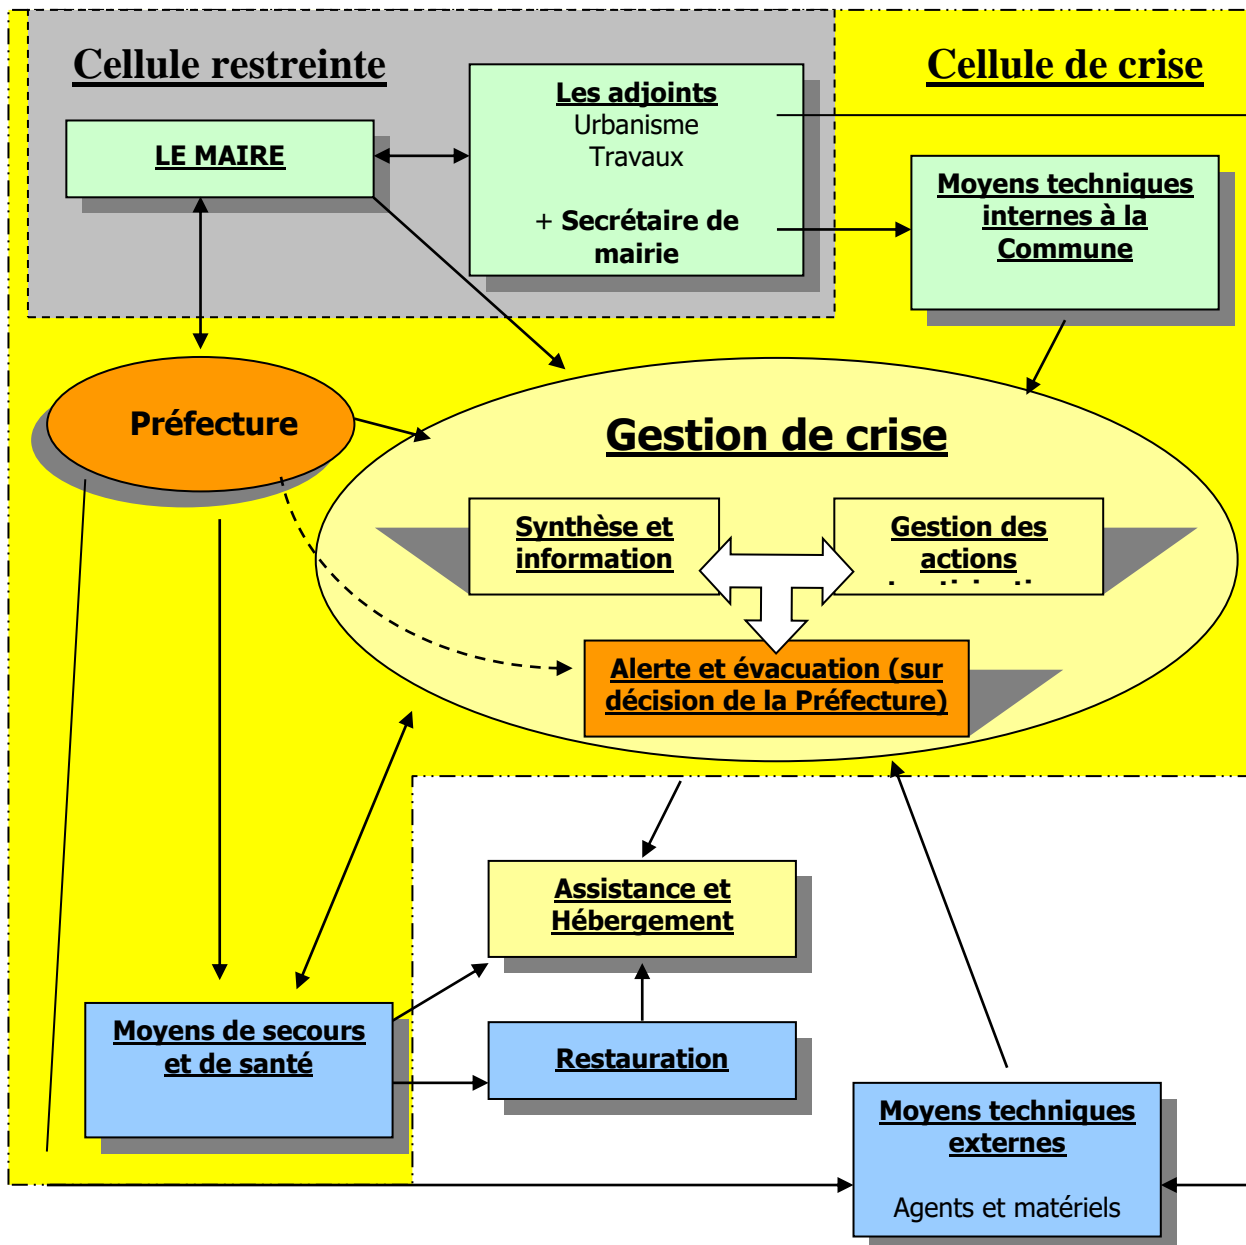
Cellule restreinte

Cellule de crise

LE MAIRE

Les adjoints
Urbanisme
Travaux

+ Secrétaire de mairie

Moyens techniques internes à la Commune

Préfecture

Gestion de crise

Synthèse et information

Gestion des actions

Alerte et évacuation (sur décision de la Préfecture)

Assistance et Hébergement

Moyens de secours et de santé

Restauration

Moyens techniques externes

Agents et matériels